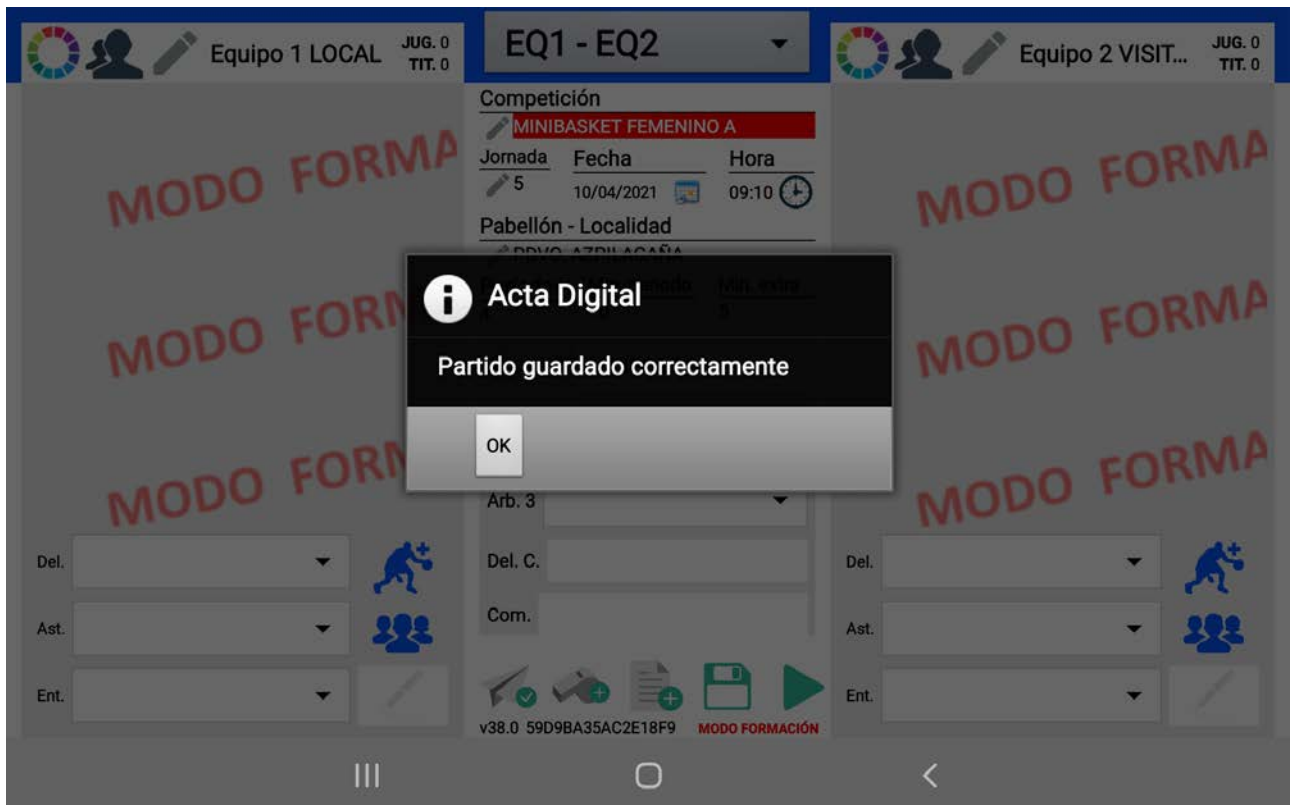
Equipo 1 LOCAL JUG. 0 TIT. 0

EQ1 - EQ2

Equipo 2 VISIT... JUG. 0 TIT. 0

Competición
MINIBASKET FEMENINO A
Jornada 5
Fecha 10/04/2021
Hora 09:10
Pabellón - Localidad
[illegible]

MODO FORMA
MODO FORM
MODO FORM

MODO FORMA
MODO FORMA
MODO FORMA

Acta Digital

Partido guardado correctamente

OK

Arb. 3
Del. C.
Com.

Del.
Ast.
Ent.

Del.
Ast.
Ent.

v38.0 59D9BA35AC2E18F9 MODO FORMACIÓN